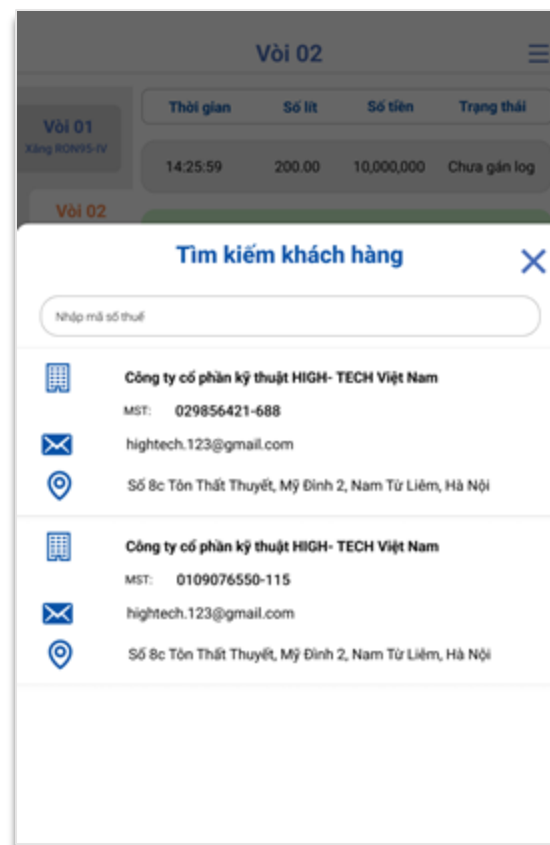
Vòi 02

Vòi 01
Xăng RON95-IV

Vòi 02

| Thời gian | Số lít | Số tiền | Trạng thái |
|---|---|---|---|
| 14:25:59 | 200.00 | 10,000,000 | Chưa gán log |

Tìm kiếm khách hàng

Nhập mã số thuế

Công ty cổ phần kỹ thuật HIGH- TECH Việt Nam
MST: 029856421-688
hightech.123@gmail.com
Số 8c Tôn Thất Thuyết, Mỹ Đình 2, Nam Từ Liêm, Hà Nội

Công ty cổ phần kỹ thuật HIGH- TECH Việt Nam
MST: 0109076550-115
hightech.123@gmail.com
Số 8c Tôn Thất Thuyết, Mỹ Đình 2, Nam Từ Liêm, Hà Nội